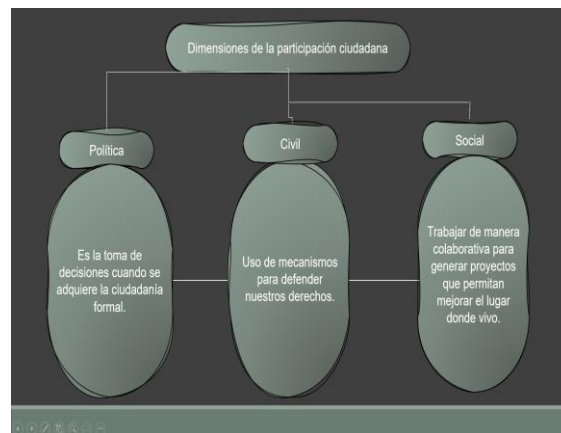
Dimensiones de la participación ciudadana

Política

Es la toma de decisiones cuando se adquiere la ciudadanía formal.

Civil

Uso de mecanismos para defender nuestros derechos.

Social

Trabajar de manera colaborativa para generar proyectos que permitan mejorar el lugar donde vivo.